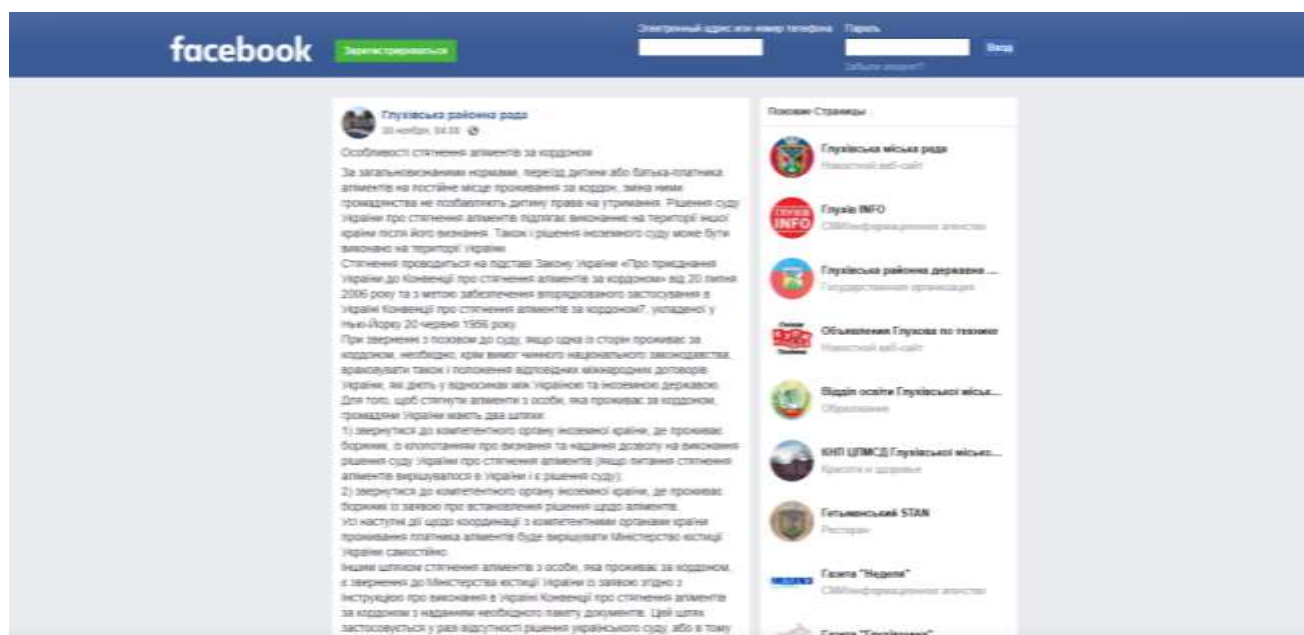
facebook

Зарегистрироваться

Электронный адрес или номер телефона

Пароль

Вход

Забыли аккаунт?

Глухівська районна рада
30 ноября, 04:38

Особливості стягнення аліментів за кордоном

За загальновизнаними нормами, переїзд дитини або батька-платника аліментів на постійне місце проживання за кордон, зміна ними громадянства не позбавляють дитину права на утримання. Рішення суду України про стягнення аліментів підлягає виконанню на території іншої країни після його визнання. Також і рішення іноземного суду може бути виконано на території України.
Стягнення проводиться на підставі Закону України «Про приєднання України до Конвенції про стягнення аліментів за кордоном» від 20 липня 2006 року та з метою забезпечення впорядкованого застосування в Україні Конвенції про стягнення аліментів за кордоном?, укладеної у Нью-Йорку 20 червня 1956 року.
При зверненні з позовом до суду, якщо одна із сторін проживає за кордоном, необхідно, крім вимог чинного національного законодавства, враховувати також і положення відповідних міжнародних договорів України, які діють у відносинах між Україною та іноземною державою.
Для того, щоб стягнути аліменти з особи, яка проживає за кордоном, громадяни України мають два шляхи:
1) звернутися до компетентного органу іноземної країни, де проживає боржник, із клопотанням про визнання та надання дозволу на виконання рішення суду України про стягнення аліментів (якщо питання стягнення аліментів вирішувалося в Україні і є рішення суду);
2) звернутися до компетентного органу іноземної країни, де проживає боржник із заявою про встановлення рішення щодо аліментів.
Усі наступні дії щодо координації з компетентними органами країни проживання платника аліментів буде вирішувати Міністерство юстиції України самостійно.
Іншим шляхом стягнення аліментів з особи, яка проживає за кордоном, є звернення до Міністерства юстиції України із заявою згідно з Інструкцією про виконання в Україні Конвенції про стягнення аліментів за кордоном з наданням необхідного пакету документів. Цей шлях застосовується у разі відсутності рішення українського суду, або в тому

Похожие Страницы

Глухівська міська рада
Новостной веб-сайт

Глухів INFO
СМИ/информационное агентство

Глухівська районна державна ...
Государственная организация

Объявления Глухова по технике
Новостной веб-сайт

Відділ освіти Глухівської міськ...
Образование

КНП ЦПМСД Глухівської міськ...
Красота и здоровье

Гетьманський STAN
Ресторан

Газета "Неделя"
СМИ/информационное агентство

Газета "Глухівщина"